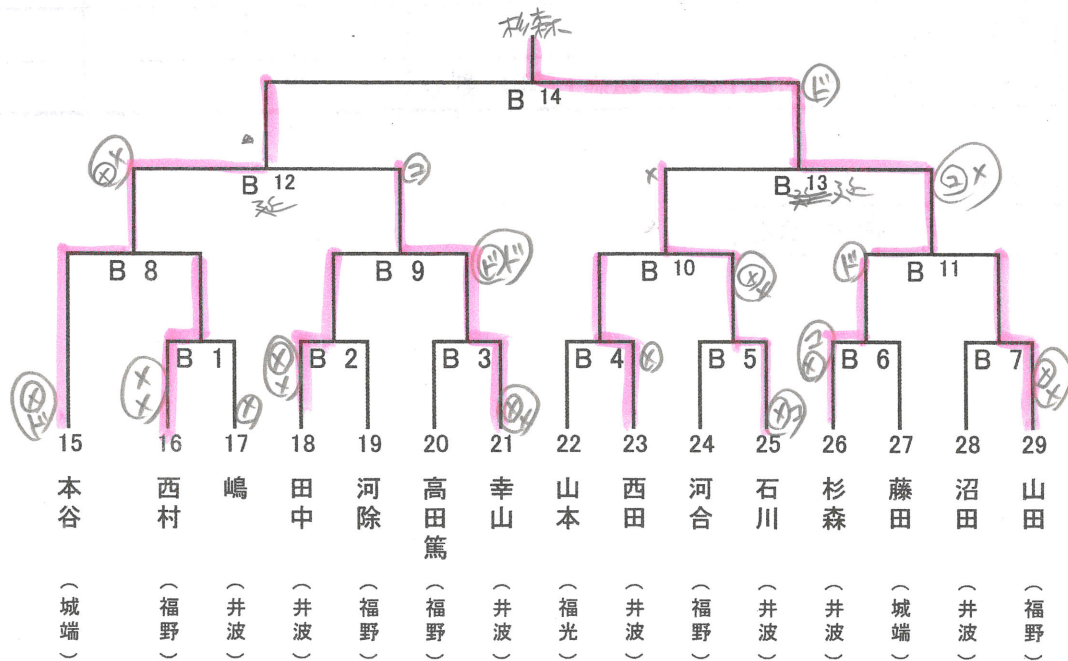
杉森

B 14

B 12

B 13

B 8

B 9

B 10

B 11

B 1

B 2

B 3

B 4

B 5

B 6

B 7

15 本谷 (城端)

16 西村 (福野)

17 嶋 (井波)

18 田中 (井波)

19 河除 (福野)

20 高田篤 (福野)

21 幸山 (井波)

22 山本 (福光)

23 西田 (井波)

24 河合 (福野)

25 石川 (井波)

26 杉森 (井波)

27 藤田 (城端)

28 沼田 (井波)

29 山田 (福野)